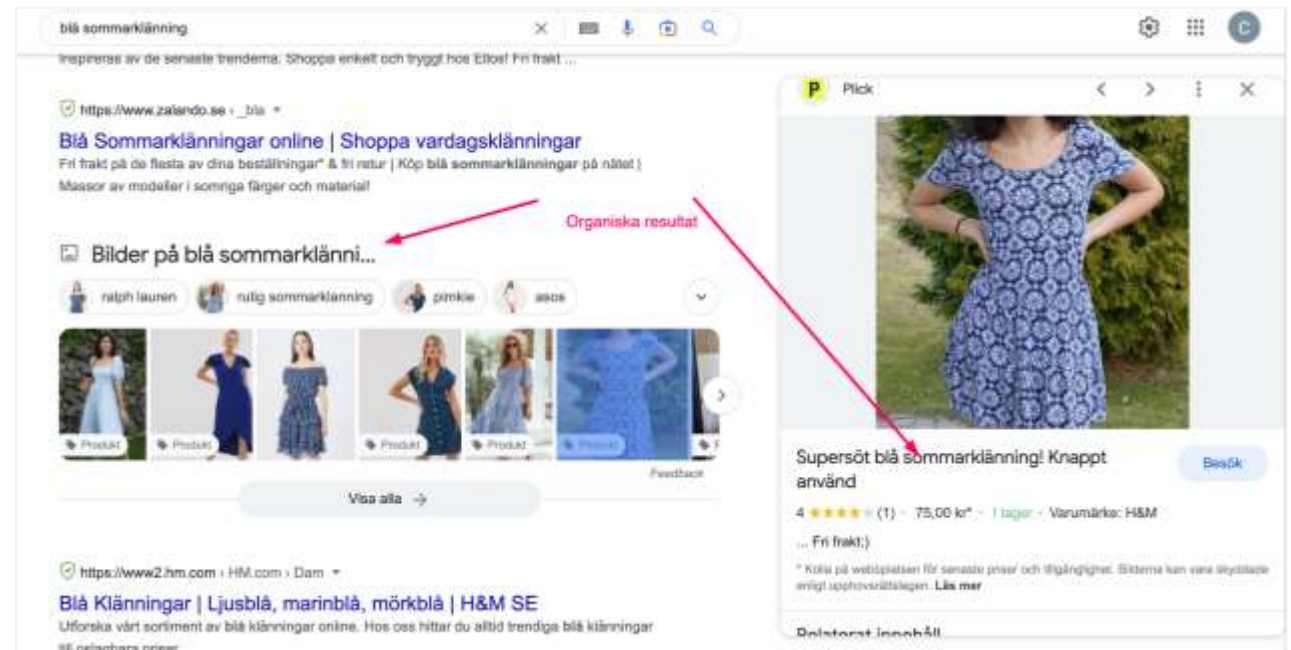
blå sommarklänning

Inspireras av de senaste trenderna. Shoppa enkelt och tryggt hos Ellos! Fri frakt ...

https://www.zalando.se › _bla

Blå Sommarklänningar online | Shoppa vardagsklänningar

Fri frakt på de flesta av dina beställningar* & fri retur | Köp blå sommarklänningar på nätet | Massor av modeller i somriga färger och material!

Organiska resultat

Bilder på blå sommarklänni...

ralph lauren rutig sommarklänning pimkie asos

Produkt Produkt Produkt Produkt Produkt Produkt

Feedback

Visa alla →

https://www2.hm.com › HM.com › Dam

Blå Klänningar | Ljusblå, marinblå, mörkblå | H&M SE

Utforska vårt sortiment av blå klänningar online. Hos oss hittar du alltid trendiga blå klänningar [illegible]

P Plick

Supersöt blå sommarklänning! Knappt använd

Besök

4 ★★★★★ (1) · 75,00 kr* · I lager · Varumärke: H&M

... Fri frakt;)

* Kolla på webbplatsen för senaste priser och tillgänglighet. Bilderna kan vara skyddade enligt upphovsrättslagen. Läs mer

Relaterat innehåll

C